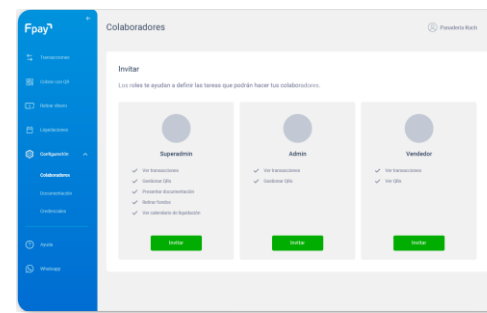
Fpay

Transacciones
Cobros con QR
Retirar dinero
Liquidaciones
Configuración
Colaboradores
Documentación
Credenciales
Ayuda
Whatsapp

Colaboradores

Panadería Ruch

Invitar

Los roles te ayudan a definir las tareas que podrán hacer tus colaboradores.

Superadmin
Ver transacciones
Gestionar QRs
Presentar documentación
Retirar fondos
Ver calendario de liquidación
Invitar

Admin
Ver transacciones
Gestionar QRs
Invitar

Vendedor
Ver transacciones
Ver QRs
Invitar